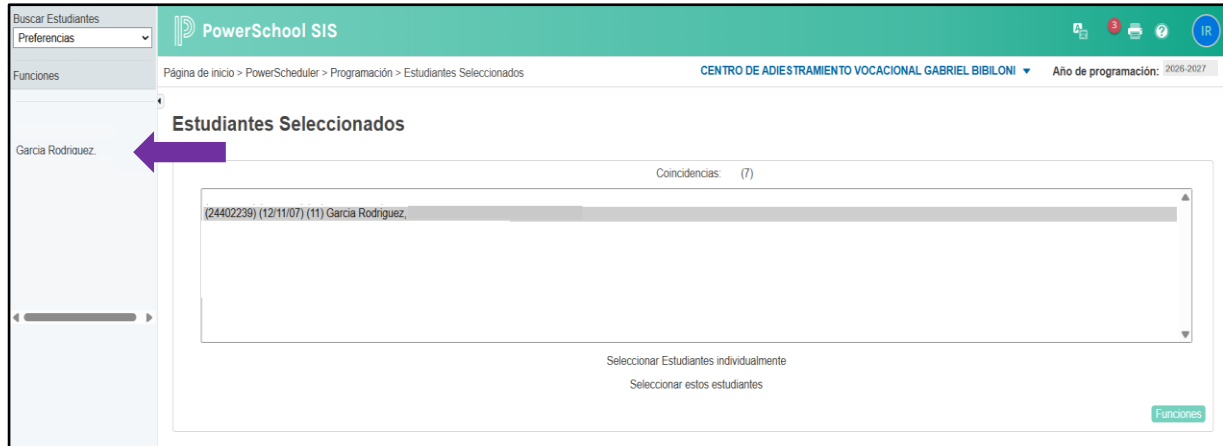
Buscar Estudiantes
Preferencias

Funciones

Garcia Rodriguez.

PowerSchool SIS

3

IR

Página de inicio > PowerScheduler > Programación > Estudiantes Seleccionados

CENTRO DE ADIESTRAMIENTO VOCACIONAL GABRIEL BIBILONI

Año de programación: 2026-2027

Estudiantes Seleccionados

Coincidencias: (7)

(24402239) (12/11/07) (11) Garcia Rodriguez, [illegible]

Seleccionar Estudiantes individualmente

Seleccionar estos estudiantes

Funciones